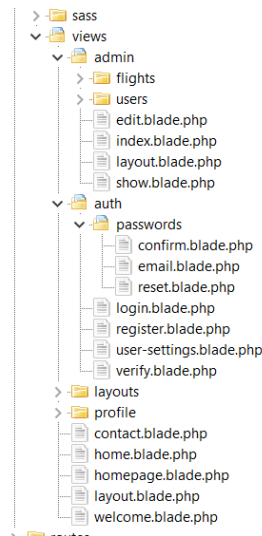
sass
views
admin
flights
users
edit.blade.php
index.blade.php
layout.blade.php
show.blade.php
auth
passwords
confirm.blade.php
email.blade.php
reset.blade.php
login.blade.php
register.blade.php
user-settings.blade.php
verify.blade.php
layouts
profile
contact.blade.php
home.blade.php
homepage.blade.php
layout.blade.php
welcome.blade.php
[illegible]